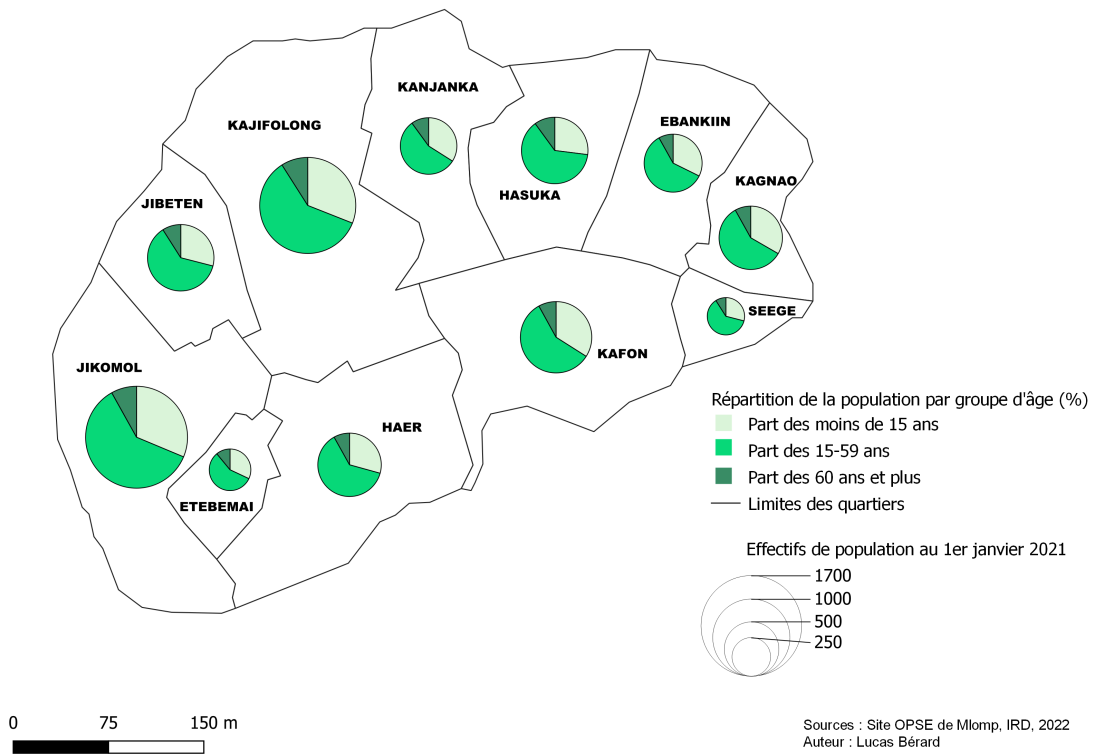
KANJANKA
KAJIFOLONG
HASUKA
EBANKIIN
KAGNAO
JIBETEN
SEEGE
KAFON
JIKOMOL
HAER
ETEBEMAI

Répartition de la population par groupe d'âge (%)
Part des moins de 15 ans
Part des 15-59 ans
Part des 60 ans et plus
Limites des quartiers

Effectifs de population au 1er janvier 2021
1700
1000
500
250

0 75 150 m

Sources : Site OPSE de Mlomp, IRD, 2022
Auteur : Lucas Bérard